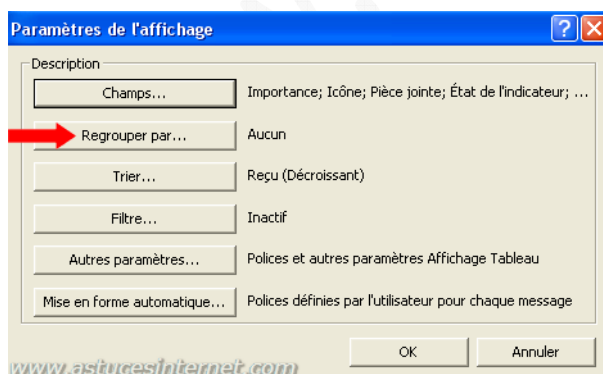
Paramètres de l'affichage

?

X

Description

Champs...

Importance; Icône; Pièce jointe; État de l'indicateur; ...

Regrouper par...

Aucun

Trier...

Reçu (Décroissant)

Filtre...

Inactif

Autres paramètres...

Polices et autres paramètres Affichage Tableau

Mise en forme automatique...

Polices définies par l'utilisateur pour chaque message

OK

Annuler

www.astucesinternet.com